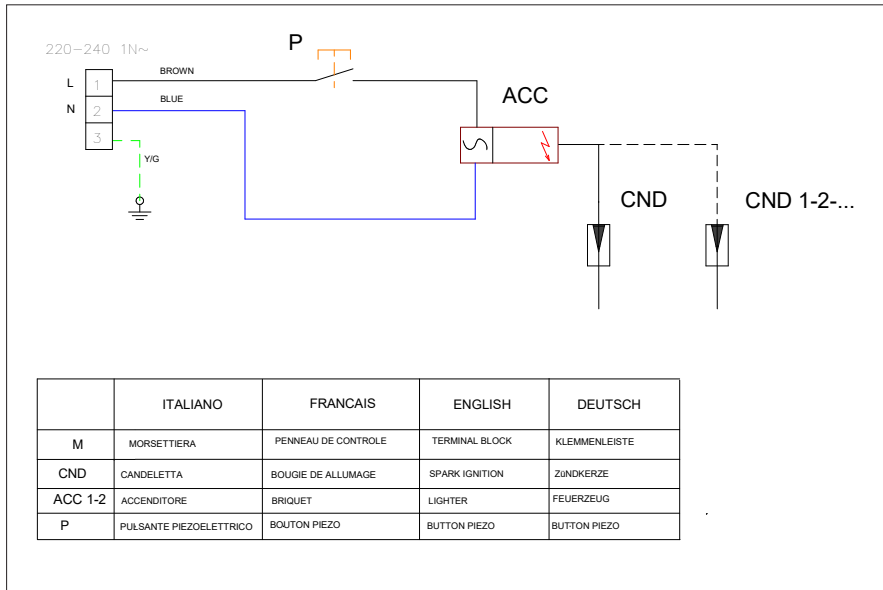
220–240 1N~

P

L 1 BROWN

N 2 BLUE

3 Y/G

ACC

CND

CND 1-2-...

| | ITALIANO | FRANCAIS | ENGLISH | DEUTSCH |
|---|---|---|---|---|
| M | MORSETTIERA | PENNEAU DE CONTROLE | TERMINAL BLOCK | KLEMMENLEISTE |
| CND | CANDELETTA | BOUGIE DE ALLUMAGE | SPARK IGNITION | ZüNDKERZE |
| ACC 1-2 | ACCENDITORE | BRIQUET | LIGHTER | FEUERZEUG |
| P | PULSANTE PIEZOELETTRICO | BOUTON PIEZO | BUTTON PIEZO | BUTTON PIEZO |